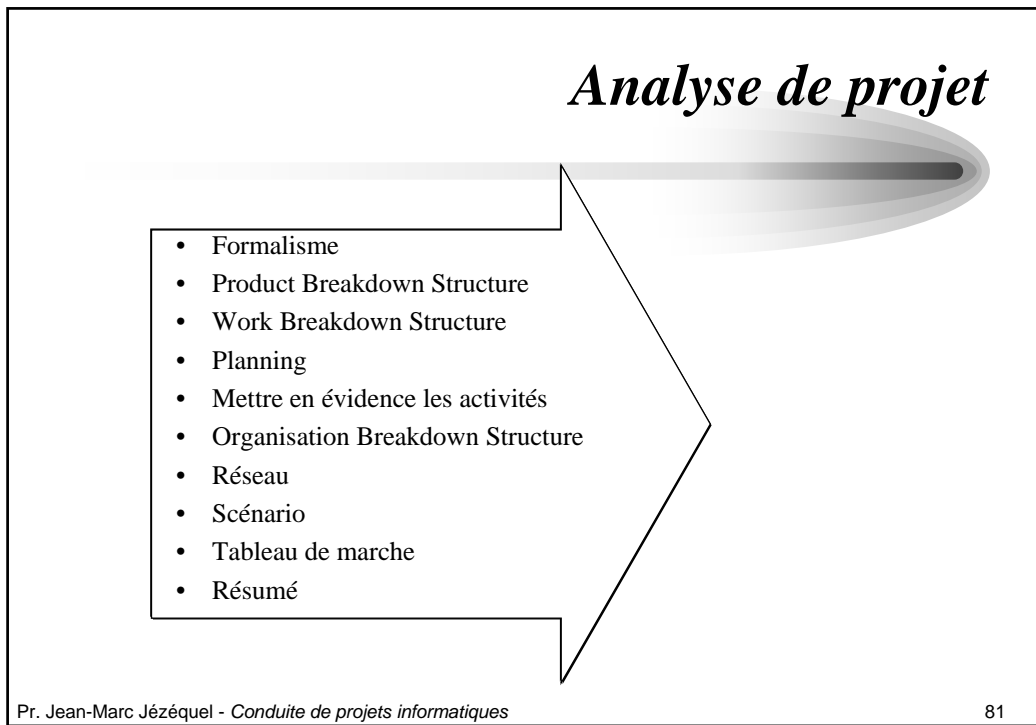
*Analyse de projet*

- Formalisme
- Product Breakdown Structure
- Work Breakdown Structure
- Planning
- Mettre en évidence les activités
- Organisation Breakdown Structure
- Réseau
- Scénario
- Tableau de marche
- Résumé

Pr. Jean-Marc Jézéquel - *Conduite de projets informatiques* 81